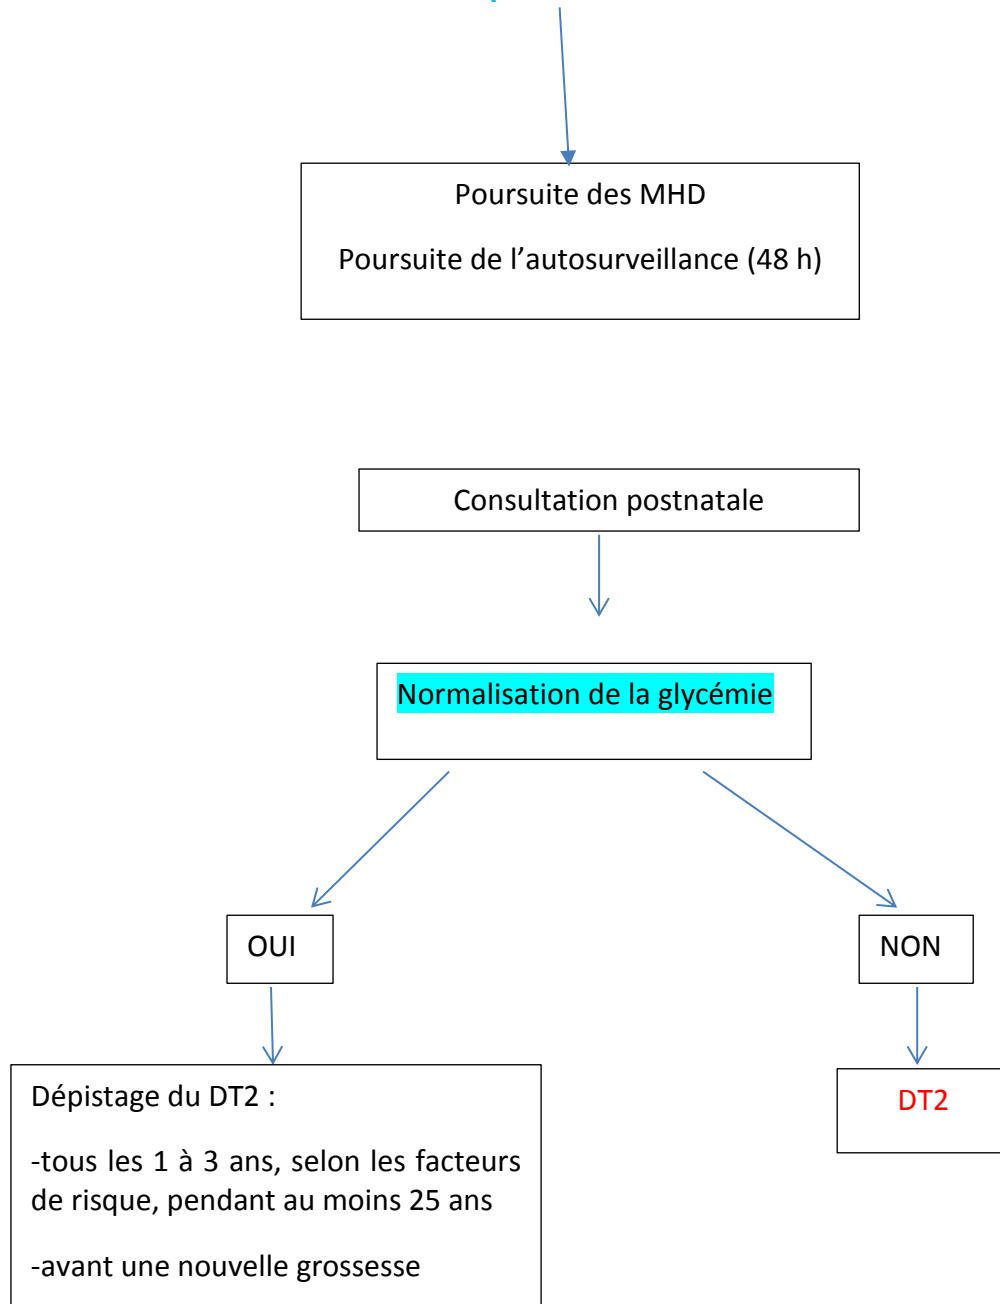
Poursuite des MHD

Poursuite de l’autosurveillance (48 h)

Consultation postnatale

Normalisation de la glycémie

OUI

NON

Dépistage du DT2 :

-tous les 1 à 3 ans, selon les facteurs de risque, pendant au moins 25 ans

-avant une nouvelle grossesse

DT2